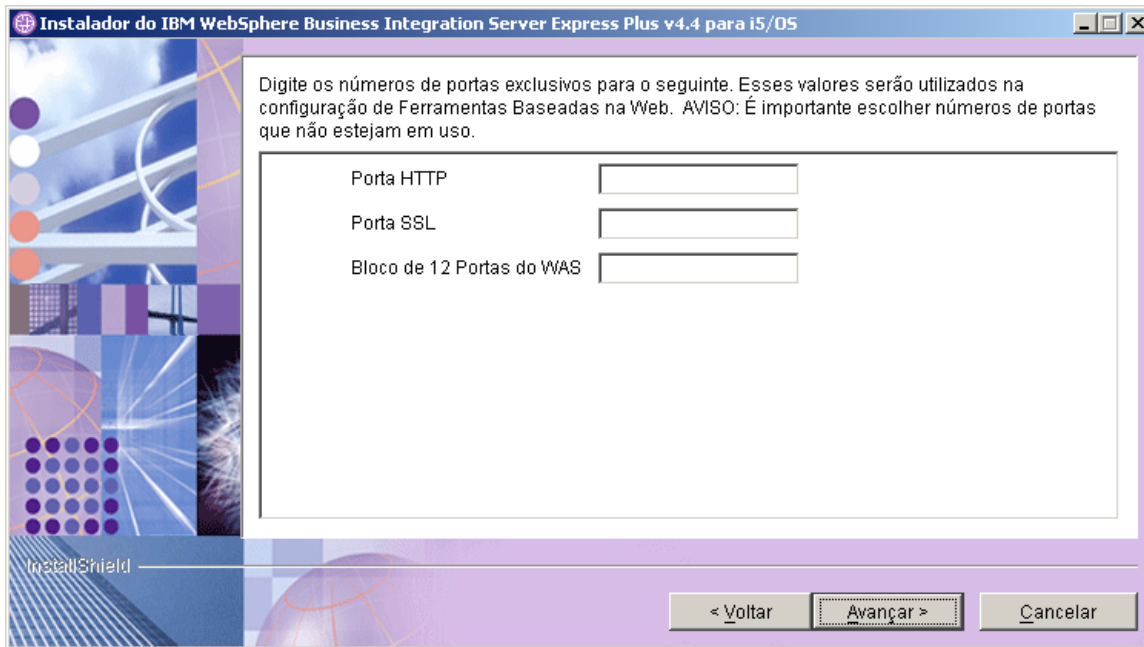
Instalador do IBM WebSphere Business Integration Server Express Plus v4.4 para i5/OS

Digite os números de portas exclusivos para o seguinte. Esses valores serão utilizados na configuração de Ferramentas Baseadas na Web. AVISO: É importante escolher números de portas que não estejam em uso.

Porta HTTP

Porta SSL

Bloco de 12 Portas do WAS

InstallShield

< Voltar

Avançar >

Cancelar